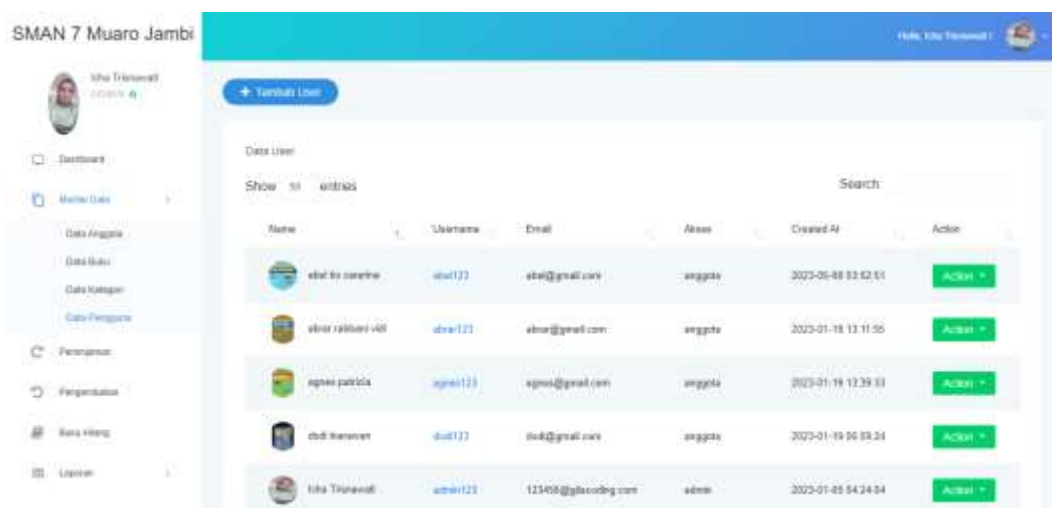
SMAN 7 Muaro Jambi

Hello, Icha Trisnawati

Icha Trisnawati
ADMIN

Dashboard

Master Data

Data Anggota

Data Buku

Data Kategori

Data Pengguna

Peminjaman

Pengembalian

Buku Hilang

Laporan

+ Tambah User

Data User

Show 10 entries

Search:

| Name | Username | Email | Akses | Created At | Action |
|---|---|---|---|---|---|
| abel tio canelina | abel123 | abel@gmail.com | anggota | 2023-05-08 03:52:51 | Action |
| abrar rabbani vidi | abrar123 | abrar@gmail.com | anggota | 2023-01-18 13:11:55 | Action |
| agnes patricia | agnes123 | agnes@gmail.com | anggota | 2023-01-19 13:39:33 | Action |
| dodi irawan | dodi123 | dodi@gmail.com | anggota | 2023-01-19 06:09:24 | Action |
| Icha Trisnawati | admin123 | 123456@gilacoding.com | admin | 2023-01-05 04:24:04 | Action |